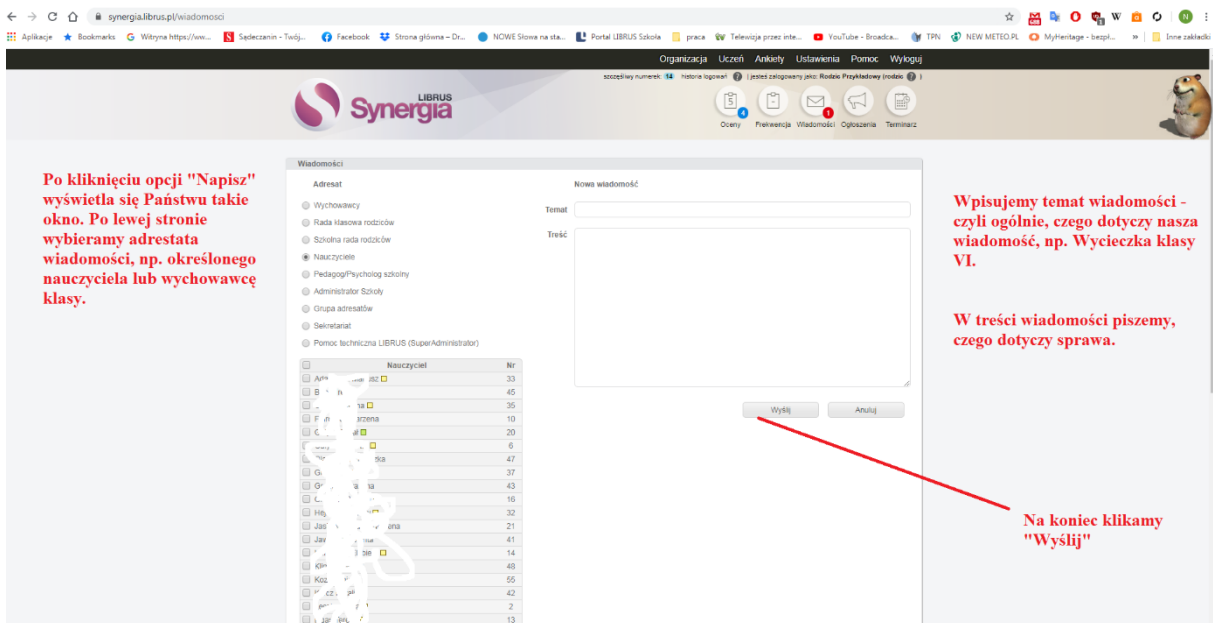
synergia.librus.pl/wiadomosci

Aplikacje Bookmarks Witryna https://ww... Sądeczanin - Twój... Facebook Strona główna – Dr... NOWE Słowa na sta... Portal LIBRUS Szkoła praca Telewizja przez inte... YouTube - Broadca... TPN NEW METEO.PL MyHeritage - bezpł... » Inne zakładki

Organizacja Uczeń Ankiety Ustawienia Pomoc Wyloguj

szczęśliwy numerek: 14 Historia logowań | jesteś zalogowany jako: Rodzic Przykładowy (rodzic)

LIBRUS Synergia

Oceny 4 Frekwencja Wiadomości 1 Ogłoszenia Terminarz

Po kliknięciu opcji "Napisz" wyświetla się Państwu takie okno. Po lewej stronie wybieramy adresata wiadomości, np. określonego nauczyciela lub wychowawcę klasy.

Wiadomości

Adresat

Wychowawcy
Rada klasowa rodziców
Szkolna rada rodziców
Nauczyciele
Pedagog/Psycholog szkolny
Administrator Szkoły
Grupa adresatów
Sekretariat
Pomoc techniczna LIBRUS (SuperAdministrator)

| Nauczyciel | Nr |
|---|---|
| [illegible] | 33 |
| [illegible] | 45 |
| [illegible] | 35 |
| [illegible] | 10 |
| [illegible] | 20 |
| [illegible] | 6 |
| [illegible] | 47 |
| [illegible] | 37 |
| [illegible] | 43 |
| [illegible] | 16 |
| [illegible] | 32 |
| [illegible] | 21 |
| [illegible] | 41 |
| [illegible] | 14 |
| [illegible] | 48 |
| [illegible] | 55 |
| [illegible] | 42 |
| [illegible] | 2 |
| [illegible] | 13 |

Nowa wiadomość

Temat

Treść

Wyślij Anuluj

Wpisujemy temat wiadomości - czyli ogólnie, czego dotyczy nasza wiadomość, np. Wycieczka klasy VI.

W treści wiadomości piszemy, czego dotyczy sprawa.

Na koniec klikamy "Wyślij"